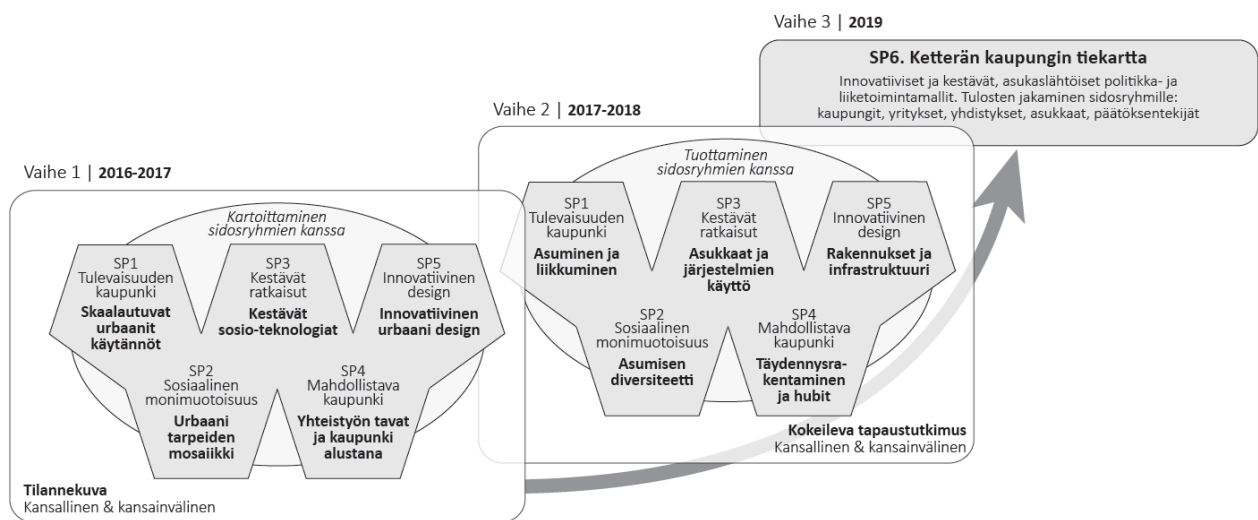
Vaihe 3 | **2019**

**SP6. Ketterän kaupungin tiekartta**

Innovatiiviset ja kestävät, asukaslähtöiset politiikka- ja liiketoimintamallit. Tulosten jakaminen sidosryhmille: kaupungit, yritykset, yhdistykset, asukkaat, päätöksentekijät

Vaihe 2 | **2017-2018**

*Tuottaminen sidosryhmien kanssa*

SP1 Tulevaisuuden kaupunki **Asuminen ja liikkuminen**

SP3 Kestävät ratkaisut **Asukkaat ja järjestelmien käyttö**

SP5 Innovatiivinen design **Rakennukset ja infrastruktuuri**

SP2 Sosiaalinen monimuotoisuus **Asumisen diversiteetti**

SP4 Mahdollistava kaupunki **Täydennysrakentaminen ja hubit**

**Kokeileva tapaustutkimus**
Kansallinen & kansainvälinen

Vaihe 1 | **2016-2017**

*Kartoittaminen sidosryhmien kanssa*

SP1 Tulevaisuuden kaupunki **Skaalautuvat urbaanit käytännöt**

SP3 Kestävät ratkaisut **Kestävät sosio-teknologiat**

SP5 Innovatiivinen design **Innovatiivinen urbaani design**

SP2 Sosiaalinen monimuotoisuus **Urbaani tarpeiden mosaiikki**

SP4 Mahdollistava kaupunki **Yhteistyön tavat ja kaupunki alustana**

**Tilannekuva**
Kansallinen & kansainvälinen